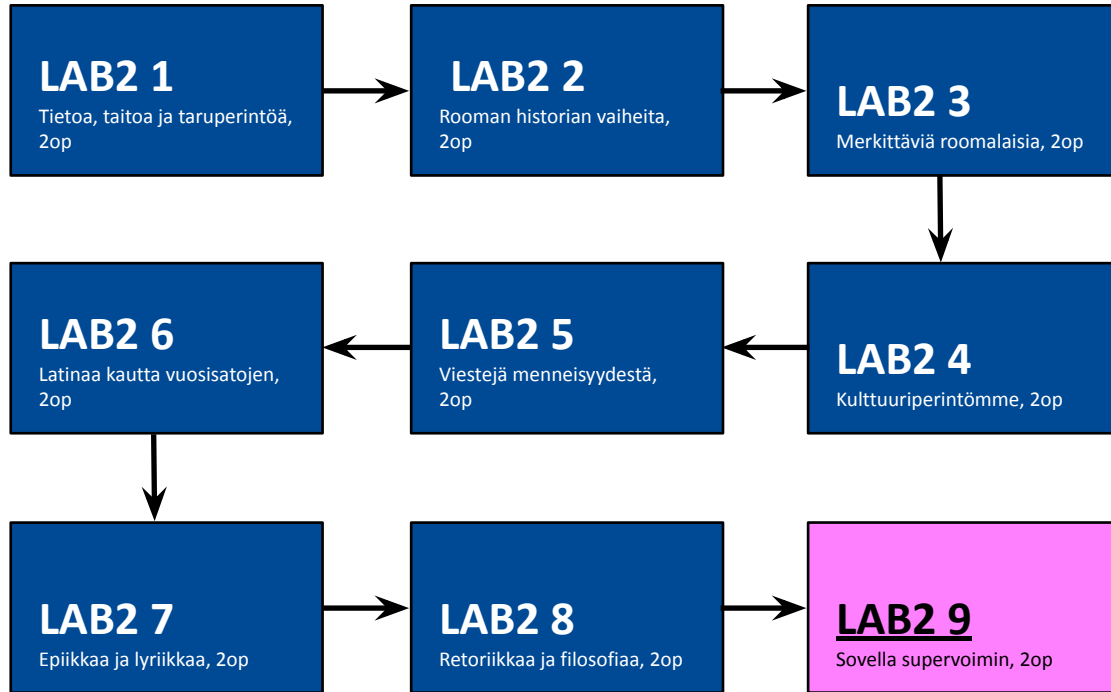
LAB2 1
Tietoa, taitoa ja taruperintöä, 2op

LAB2 2
Rooman historian vaiheita, 2op

LAB2 3
Merkittäviä roomalaisia, 2op

LAB2 6
Latinaa kautta vuosisatojen, 2op

LAB2 5
Viestejä menneisyydestä, 2op

LAB2 4
Kulttuuriperintömme, 2op

LAB2 7
Epiikkaa ja lyriikkaa, 2op

LAB2 8
Retoriikkaa ja filosofiaa, 2op

LAB2 9
Sovella supervoimin, 2op